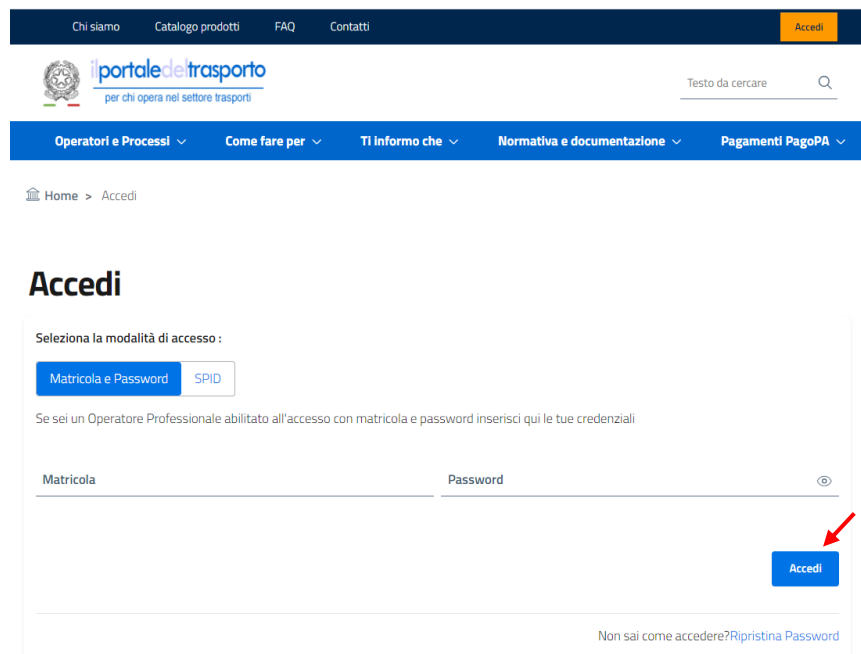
Chi siamo Catalogo prodotti FAQ Contatti Accedi

ilportaledeltrasporto
per chi opera nel settore trasporti

Testo da cercare

Operatori e Processi Come fare per Ti informo che Normativa e documentazione Pagamenti PagoPA

Home > Accedi

Accedi

Seleziona la modalità di accesso :

Matricola e Password SPID

Se sei un Operatore Professionale abilitato all'accesso con matricola e password inserisci qui le tue credenziali

Matricola

Password

Accedi

Non sai come accedere?Ripristina Password